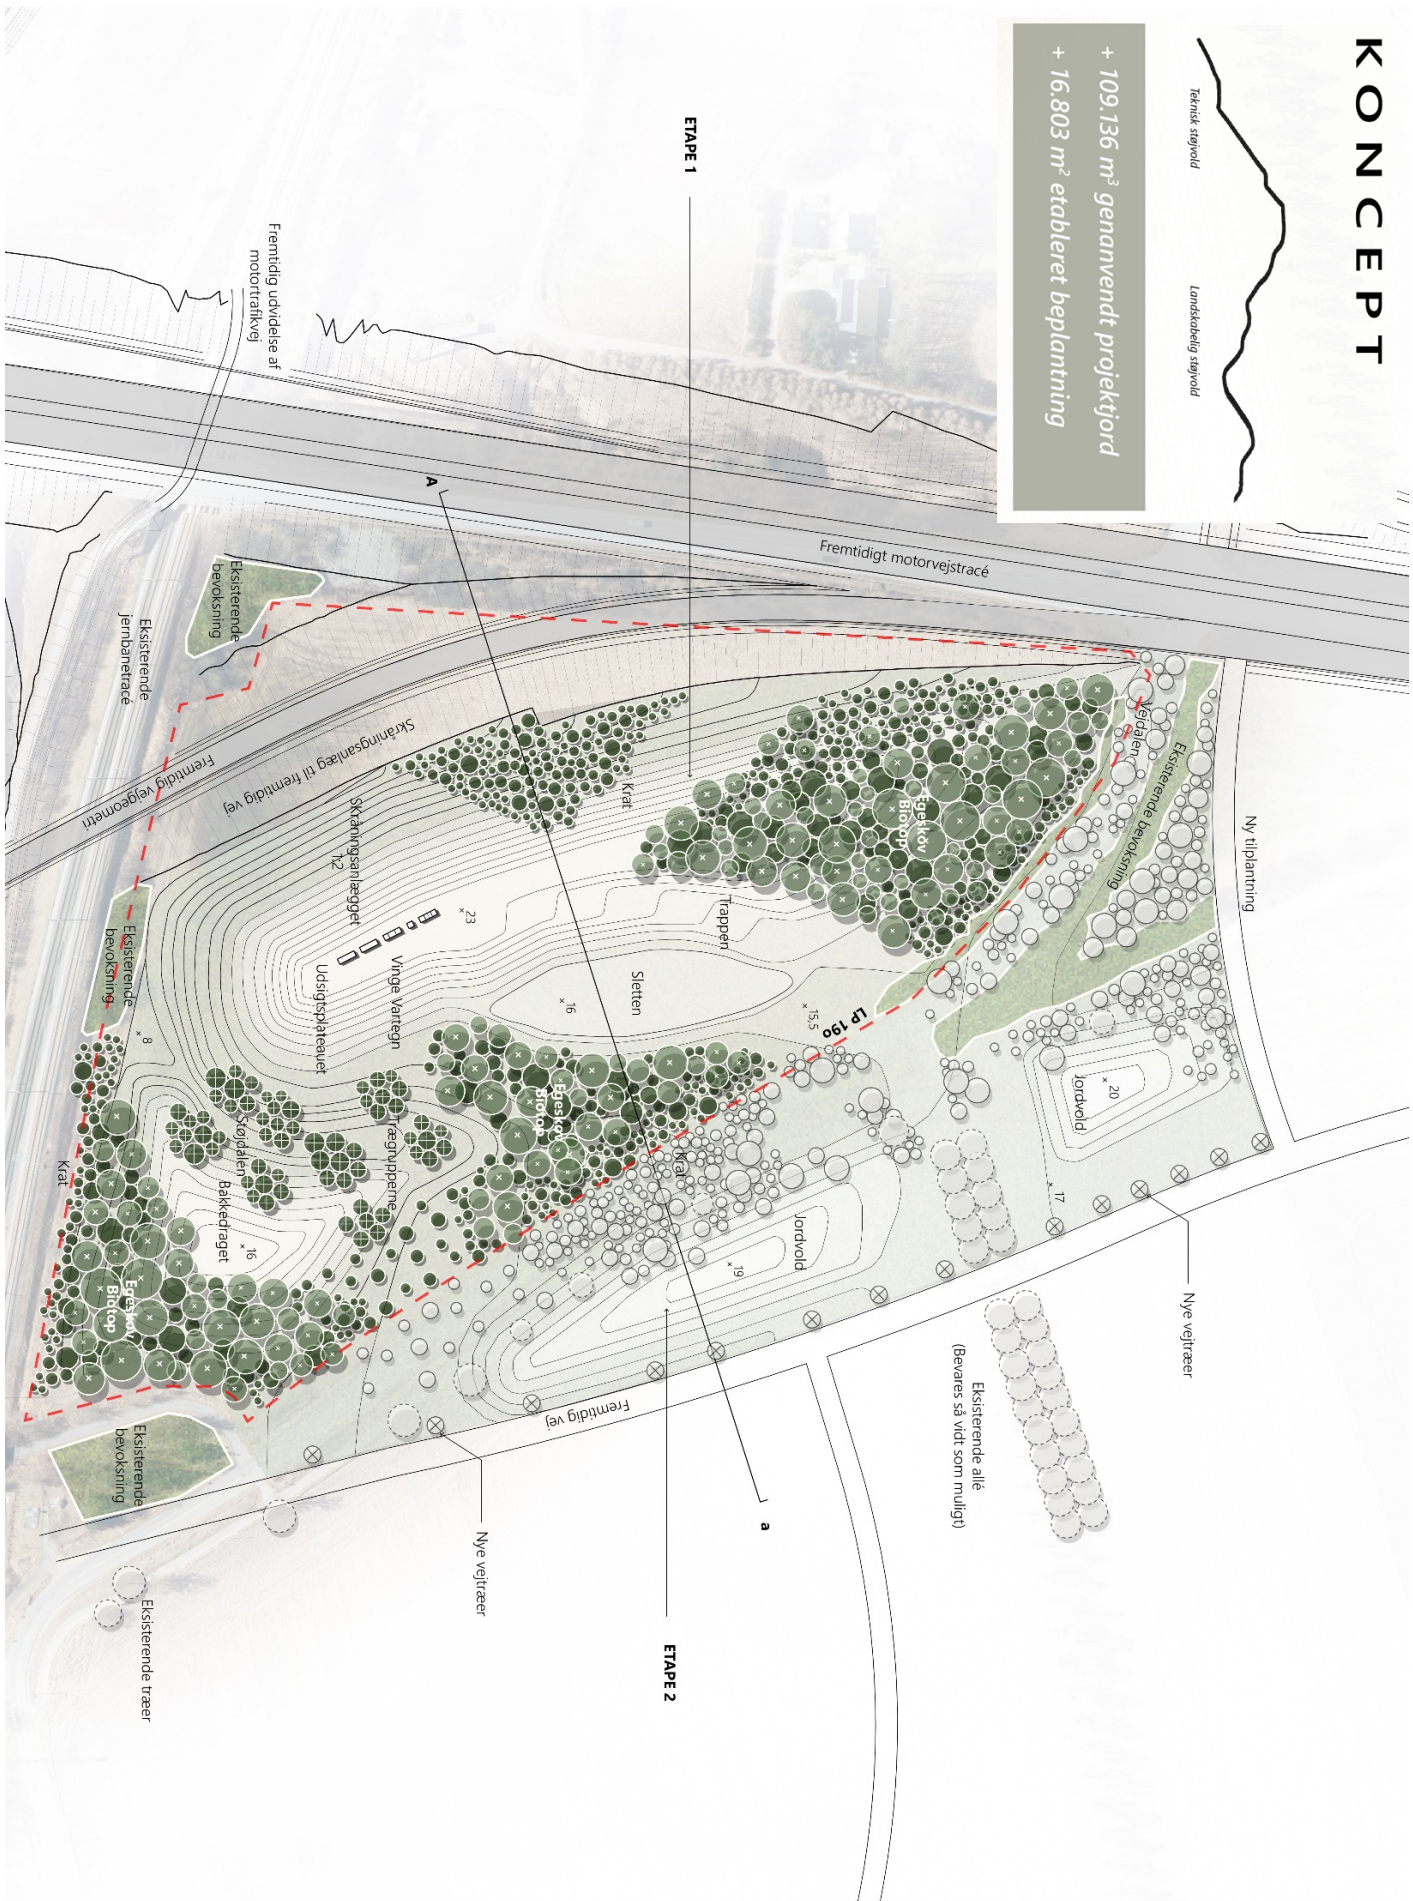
KONCEPT

Teknisk støjvold

Landskabelig støjvold

+ 109.136 m$^3$ genanvendt projektjord
+ 16.803 m$^2$ etableret beplantning

ETAPE 1

Fremtidig udvidelse af motortrafikvej

Fremtidigt motorvejstracé

A

Eksisterende bevoksning

Eksisterende jernbanetracé

Skråningsanlæg til fremtidig vej

Fremtidig vejgeometri

Krat

Egeskov Biotop

Vejdalen

Eksisterende bevoksning

Ny tilplantning

Trappen

Skråningsanlægget 1:2

23

Vinge Vartegn

Sletten

16

15,5

LP 190

Udsigtsplateauet

Eksisterende bevoksning

8

Trægrupperne

Støjdalen

Bakkedraget

16

Krat

Egeskov Biotop

Egeskov Biotop

Krat

Jordvold

20

17

Jordvold

19

Nye vejtræer

Eksisterende allé (Bevares så vidt som muligt)

Fremtidig vej

a

Eksisterende bevoksning

Nye vejtræer

ETAPE 2

Eksisterende træer